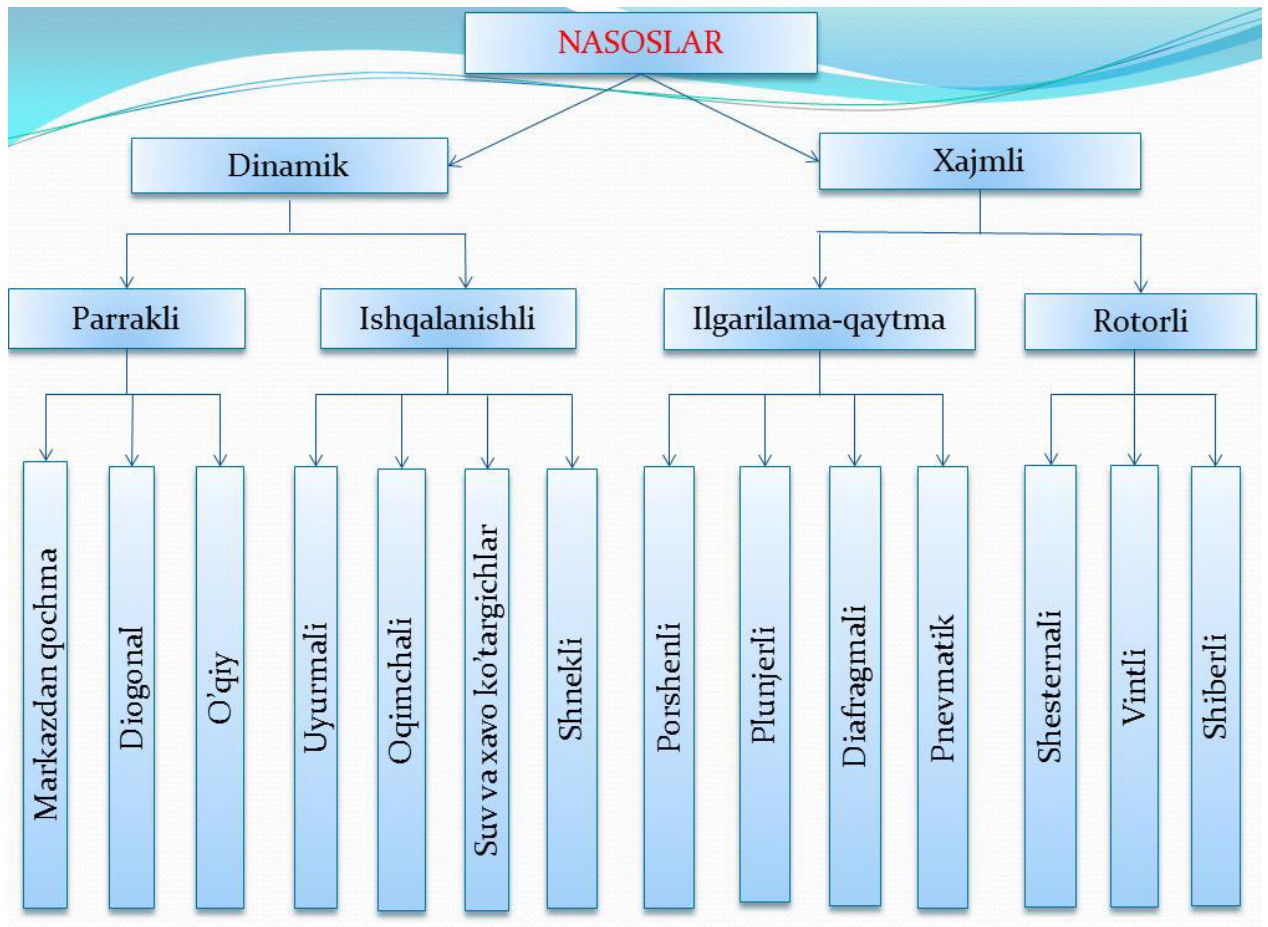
NASOSLAR

Dinamik

Xajmli

Parrakli

Ishqalanishli

Ilgarilama-qaytma

Rotorli

Markazdan qochma

Diogonal

O'qiy

Uyurmali

Oqimchali

Suv va xavo ko'targichlar

Shnekli

Porshenli

Plunjerli

Diafragmali

Pnevmatik

Shesternali

Vintli

Shiberli